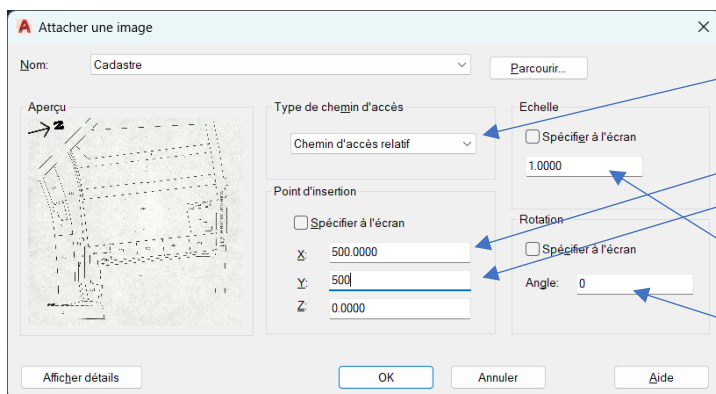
Attacher une image

Nom: Cadastre

Parcourir...

Aperçu

Type de chemin d'accès

Chemin d'accès relatif

Echelle

Spécifier à l'écran

1.0000

Point d'insertion

Spécifier à l'écran

X: 500.0000

Y: 500

Z: 0.0000

Rotation

Spécifier à l'écran

Angle: 0

Afficher détails

OK

Annuler

Aide